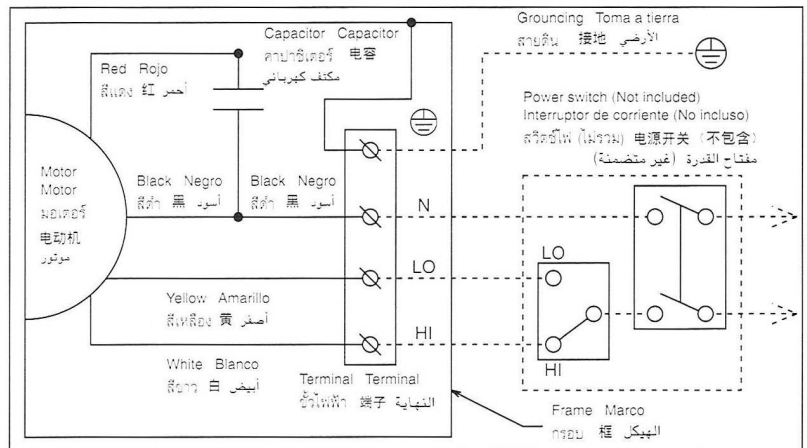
Capacitor Capacitor
คาปาซิเตอร์ 电容
مكثف كهربائي

Grouncing Toma a tierra
สายดิน 接地 الأرضي

Red Rojo
สีแดง 红 أحمر

Power switch (Not included)
Interruptor de corriente (No incluso)
สวิตช์ไฟ (ไม่รวม) 电源开关（不包含）
مفتاح القدرة (غير متضمنة)

Motor
Motor
มอเตอร์
电动机
موتور

Black Negro
สีดำ 黑 أسود

Black Negro
สีดำ 黑 أسود

N

LO

LO

Yellow Amarillo
สีเหลือง 黄 أصفر

HI

HI

White Blanco
สีขาว 白 أبيض

Terminal Terminal
ขั้วไฟฟ้า 端子 النهاية

Frame Marco
กรอบ 框 الهيكل